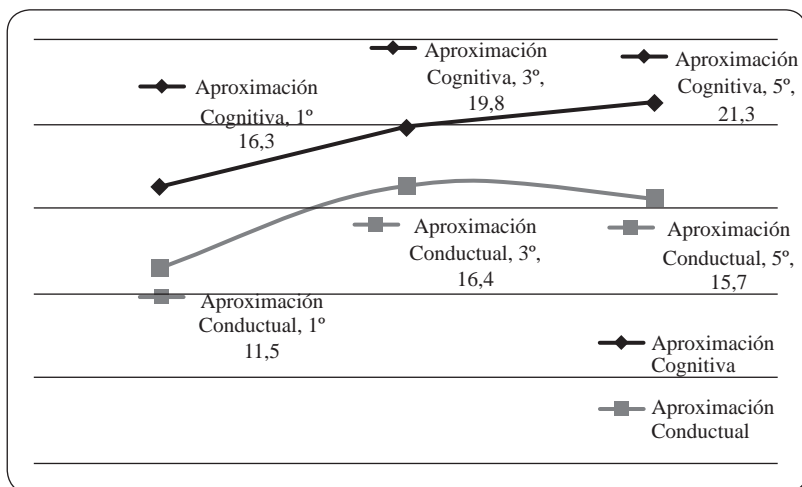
Aproximación Cognitiva, 1º 16,3

Aproximación Cognitiva, 3º, 19,8

Aproximación Cognitiva, 5º, 21,3

Aproximación Conductual, 3º, 16,4

Aproximación Conductual, 5º, 15,7

Aproximación Conductual, 1º 11,5

Aproximación Cognitiva

Aproximación Conductual